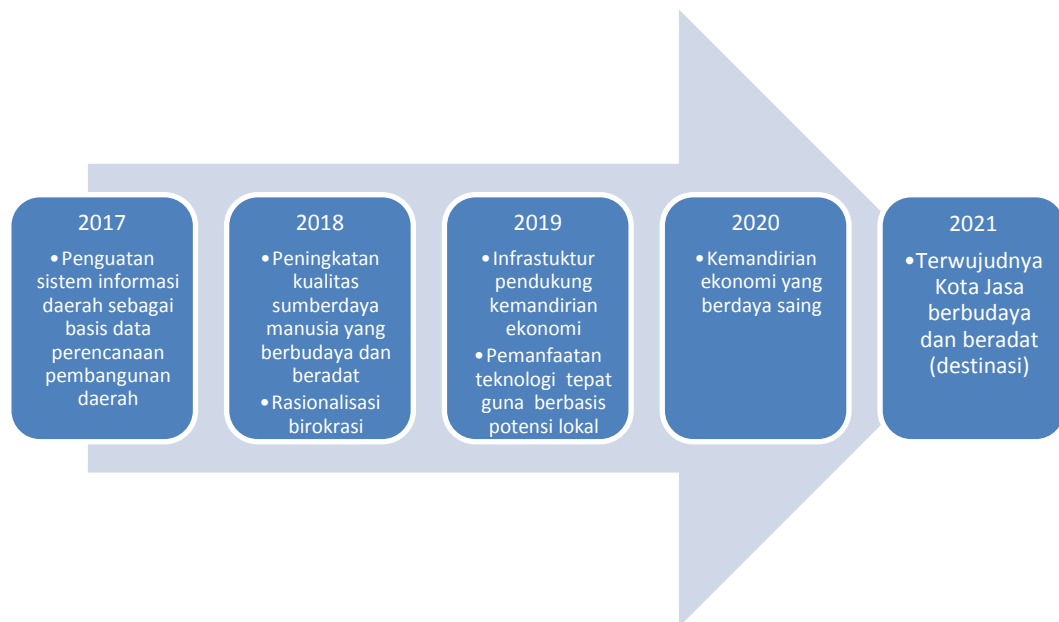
2017

• Penguatan sistem informasi daerah sebagai basis data perencanaan pembangunan daerah

2018

• Peningkatan kualitas sumberdaya manusia yang berbudaya dan beradat
• Rasionalisasi birokrasi

2019

• Infrastuktur pendukung kemandirian ekonomi
• Pemanfaatan teknologi tepat guna berbasis potensi lokal

2020

• Kemandirian ekonomi yang berdaya saing

2021

• Terwujudnya Kota Jasa berbudaya dan beradat (destinasi)